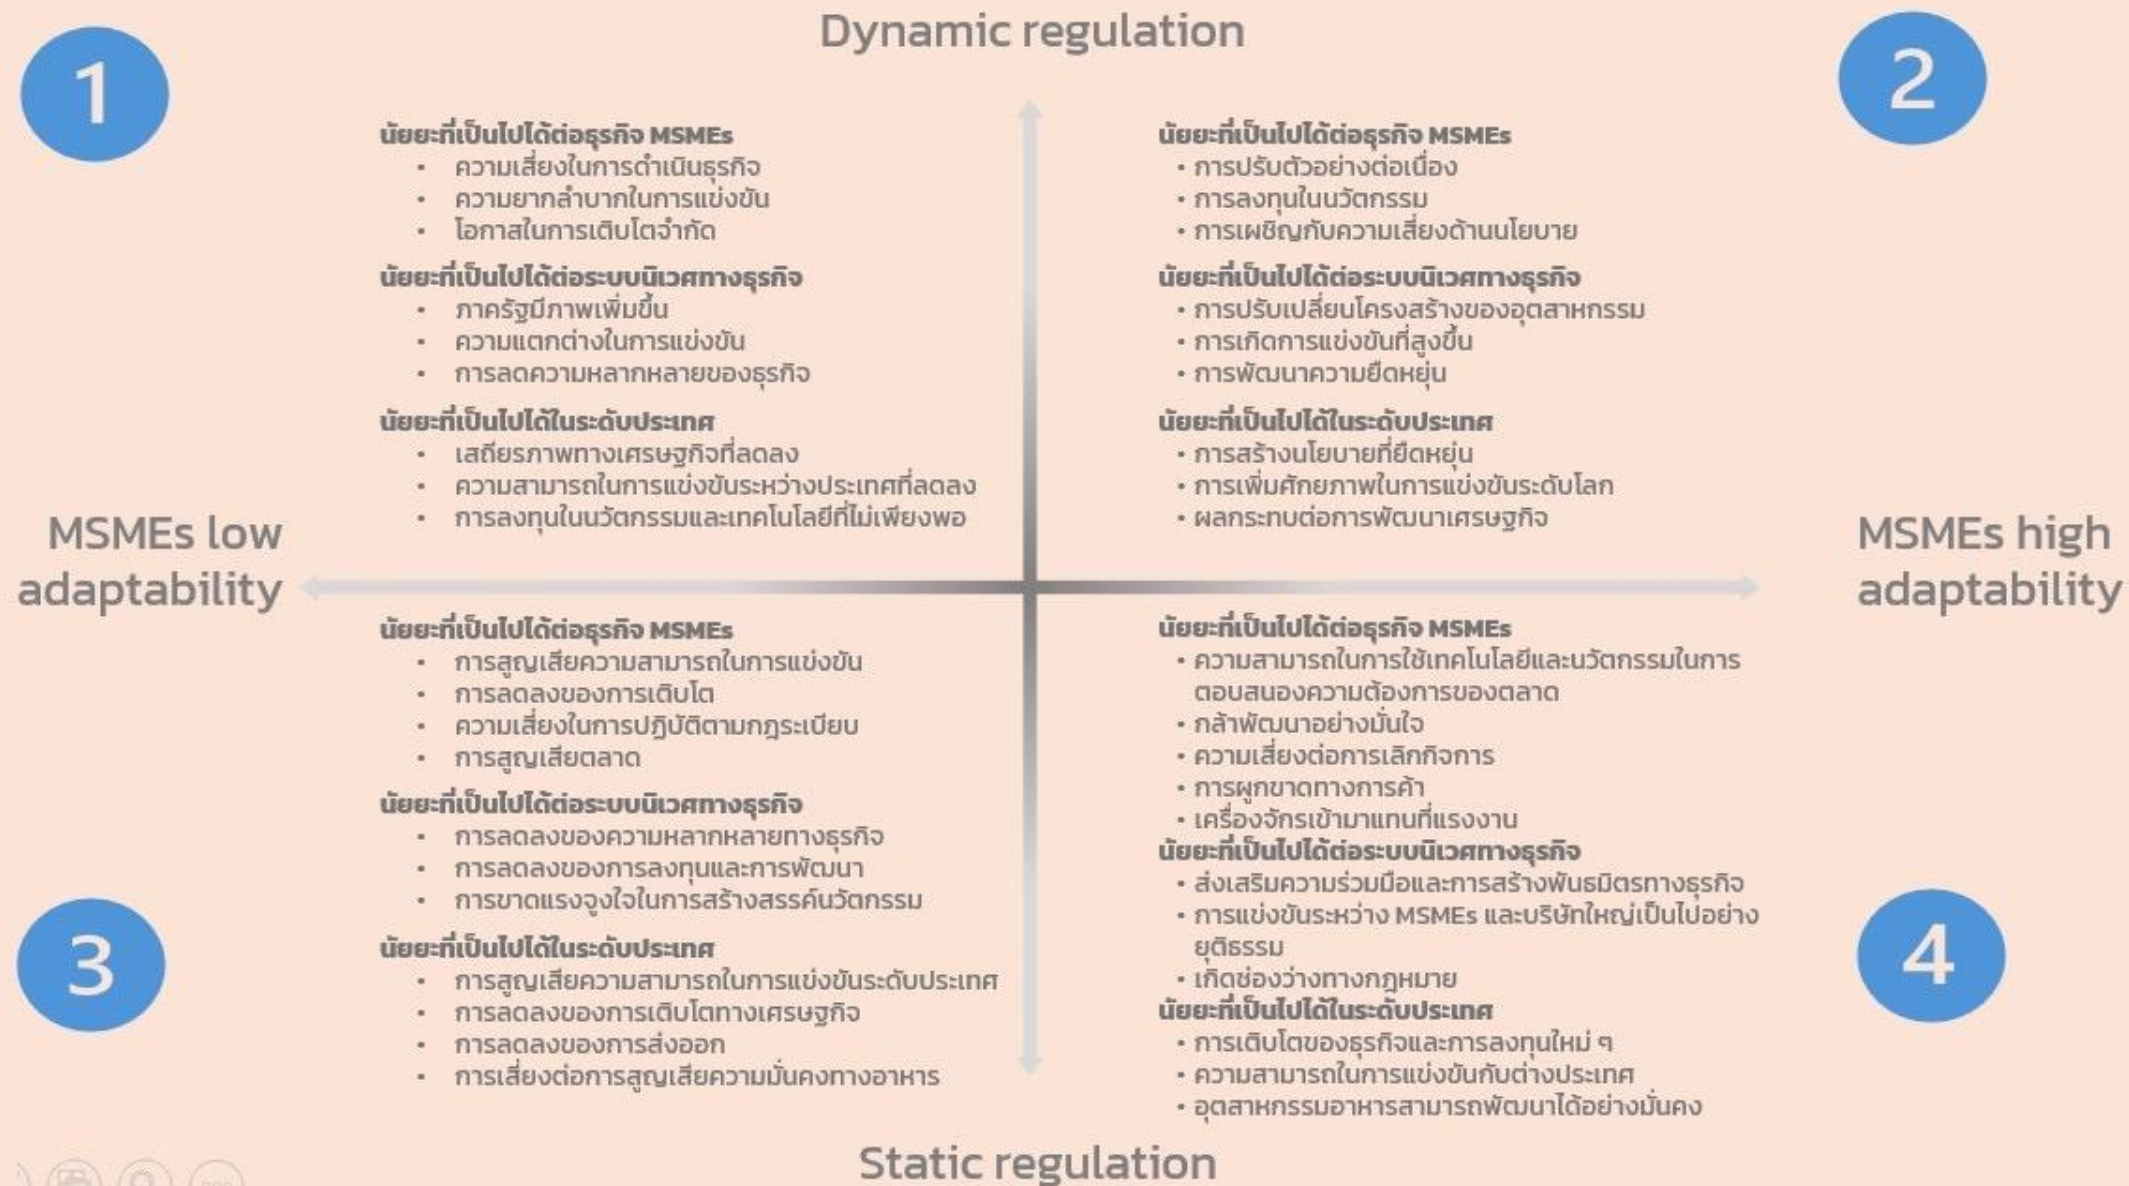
Dynamic regulation

1

นัยยะที่เป็นไปได้ต่อธุรกิจ MSMEs
- ความเสี่ยงในการดำเนินธุรกิจ
- ความยากลำบากในการแข่งขัน
- โอกาสในการเติบโตจำกัด

นัยยะที่เป็นไปได้ต่อระบบนิเวศทางธุรกิจ
- ภาครัฐมีภาพเพิ่มขึ้น
- ความแตกต่างในการแข่งขัน
- การลดความหลากหลายของธุรกิจ

นัยยะที่เป็นไปได้ในระดับประเทศ
- เสถียรภาพทางเศรษฐกิจที่ลดลง
- ความสามารถในการแข่งขันระหว่างประเทศที่ลดลง
- การลงทุนในนวัตกรรมและเทคโนโลยีที่ไม่เพียงพอ

2

นัยยะที่เป็นไปได้ต่อธุรกิจ MSMEs
- การปรับตัวอย่างต่อเนื่อง
- การลงทุนในนวัตกรรม
- การเผชิญกับความเสี่ยงด้านนโยบาย

นัยยะที่เป็นไปได้ต่อระบบนิเวศทางธุรกิจ
- การปรับเปลี่ยนโครงสร้างของอุตสาหกรรม
- การเกิดการแข่งขันที่สูงขึ้น
- การพัฒนาความยืดหยุ่น

นัยยะที่เป็นไปได้ในระดับประเทศ
- การสร้างนโยบายที่ยืดหยุ่น
- การเพิ่มศักยภาพในการแข่งขันระดับโลก
- ผลกระทบต่อการพัฒนาเศรษฐกิจ

MSMEs low adaptability

MSMEs high adaptability

นัยยะที่เป็นไปได้ต่อธุรกิจ MSMEs
- การสูญเสียความสามารถในการแข่งขัน
- การลดลงของการเติบโต
- ความเสี่ยงในการปฏิบัติตามกฎระเบียบ
- การสูญเสียตลาด

นัยยะที่เป็นไปได้ต่อระบบนิเวศทางธุรกิจ
- การลดลงของความหลากหลายทางธุรกิจ
- การลดลงของการลงทุนและการพัฒนา
- การขาดแรงจูงใจในการสร้างสรรค์นวัตกรรม

นัยยะที่เป็นไปได้ในระดับประเทศ
- การสูญเสียความสามารถในการแข่งขันระดับประเทศ
- การลดลงของการเติบโตทางเศรษฐกิจ
- การลดลงของการส่งออก
- การเสี่ยงต่อการสูญเสียความมั่นคงทางอาหาร

3

นัยยะที่เป็นไปได้ต่อธุรกิจ MSMEs
- ความสามารถในการใช้เทคโนโลยีและนวัตกรรมในการตอบสนองความต้องการของตลาด
- กล้าพัฒนาอย่างมั่นใจ
- ความเสี่ยงต่อการเลิกกิจการ
- การผูกขาดทางการค้า
- เครื่องจักรเข้ามาแทนที่แรงงาน

นัยยะที่เป็นไปได้ต่อระบบนิเวศทางธุรกิจ
- ส่งเสริมความร่วมมือและการสร้างพันธมิตรทางธุรกิจ
- การแข่งขันระหว่าง MSMEs และบริษัทใหญ่เป็นไปอย่างยุติธรรม
- เกิดช่องว่างทางกฎหมาย

นัยยะที่เป็นไปได้ในระดับประเทศ
- การเติบโตของธุรกิจและการลงทุนใหม่ ๆ
- ความสามารถในการแข่งขันกับต่างประเทศ
- อุตสาหกรรมอาหารสามารถพัฒนาได้อย่างมั่นคง

4

Static regulation